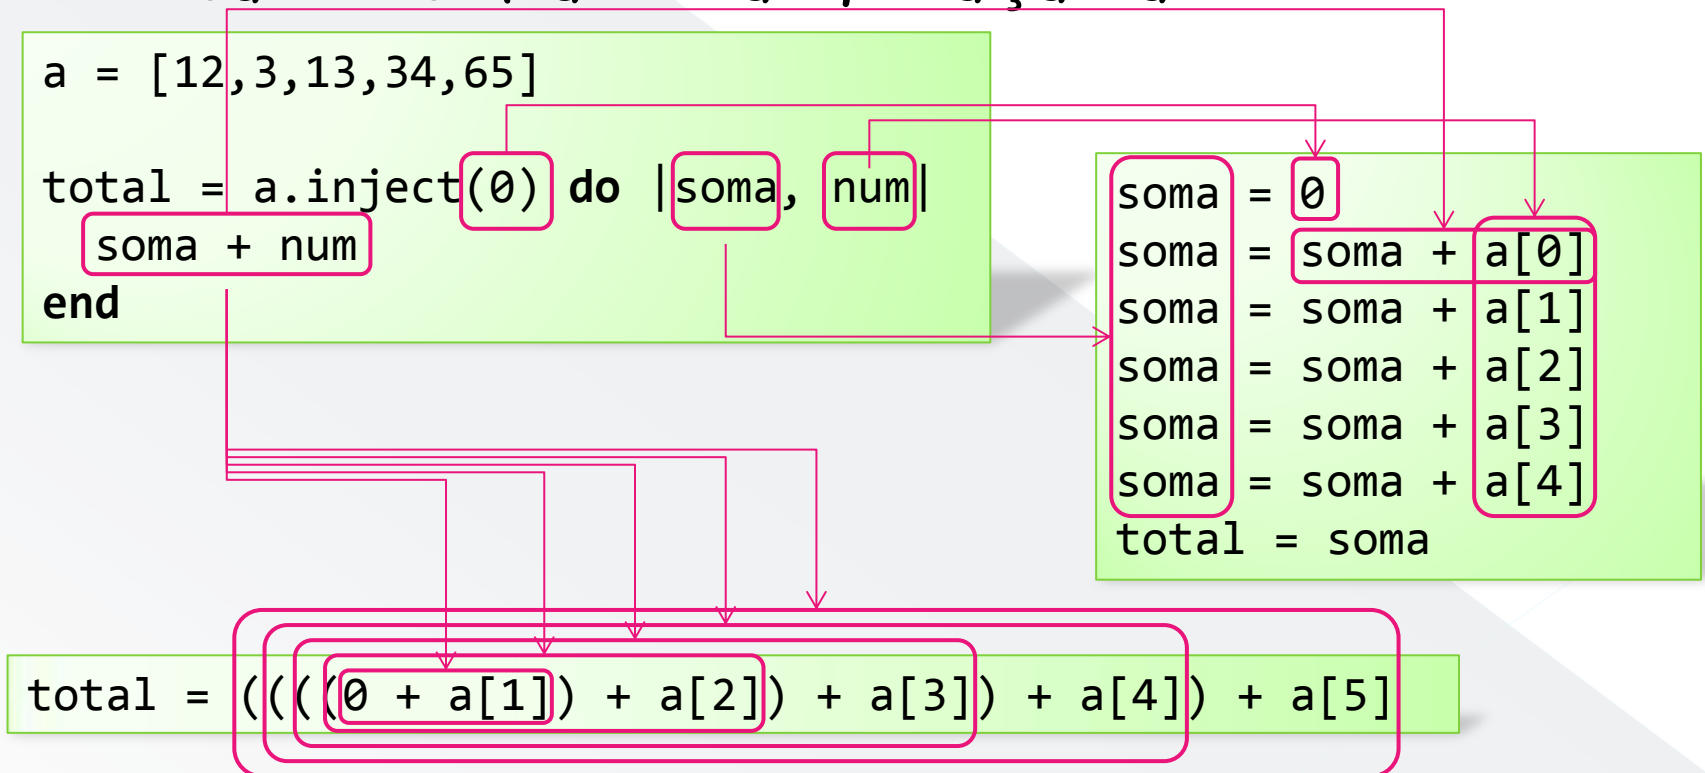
a = [12,3,13,34,65]

total = a.inject(0) do |soma, num|
  soma + num
end

soma = 0
soma = soma + a[0]
soma = soma + a[1]
soma = soma + a[2]
soma = soma + a[3]
soma = soma + a[4]
total = soma

total = ((((0 + a[1]) + a[2]) + a[3]) + a[4]) + a[5]